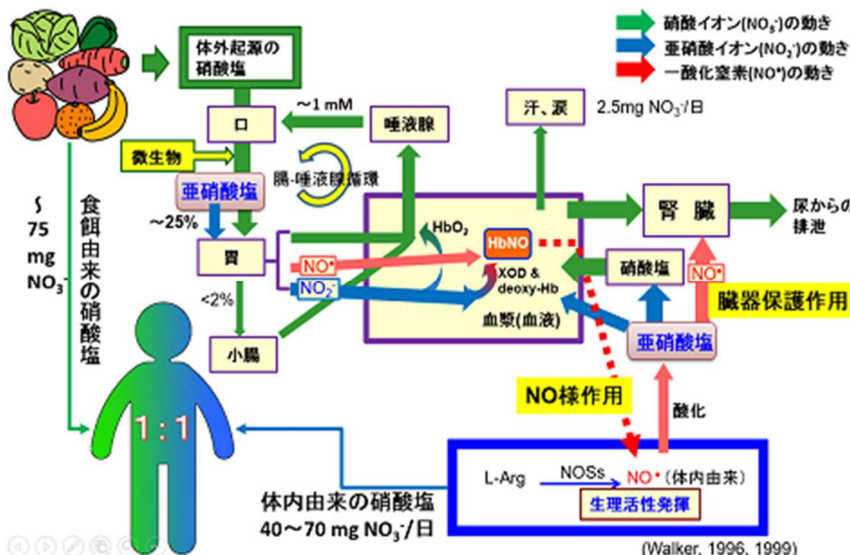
硝酸イオン($NO_3^-$)の動き
亜硝酸イオン($NO_2^-$)の動き
一酸化窒素(NO•)の動き

体外起源の硝酸塩

口

~1 mM

唾液腺

汗、涙

2.5mg $NO_3^-$/日

微生物

腸-唾液腺循環

亜硝酸塩

~25%

胃

HbO$_2$

HbNO

腎臓

尿からの排泄

NO•

NO$_2^-$

XOD & deoxy-Hb

硝酸塩

NO•

臓器保護作用

<2%

血漿(血液)

小腸

亜硝酸塩

~75 mg $NO_3^-$

食餌由来の硝酸塩

NO様作用

酸化

1:1

L-Arg

NOSs

NO•(体内由来)

生理活性発揮

体内由来の硝酸塩
40~70 mg $NO_3^-$/日

(Walker, 1996, 1999)